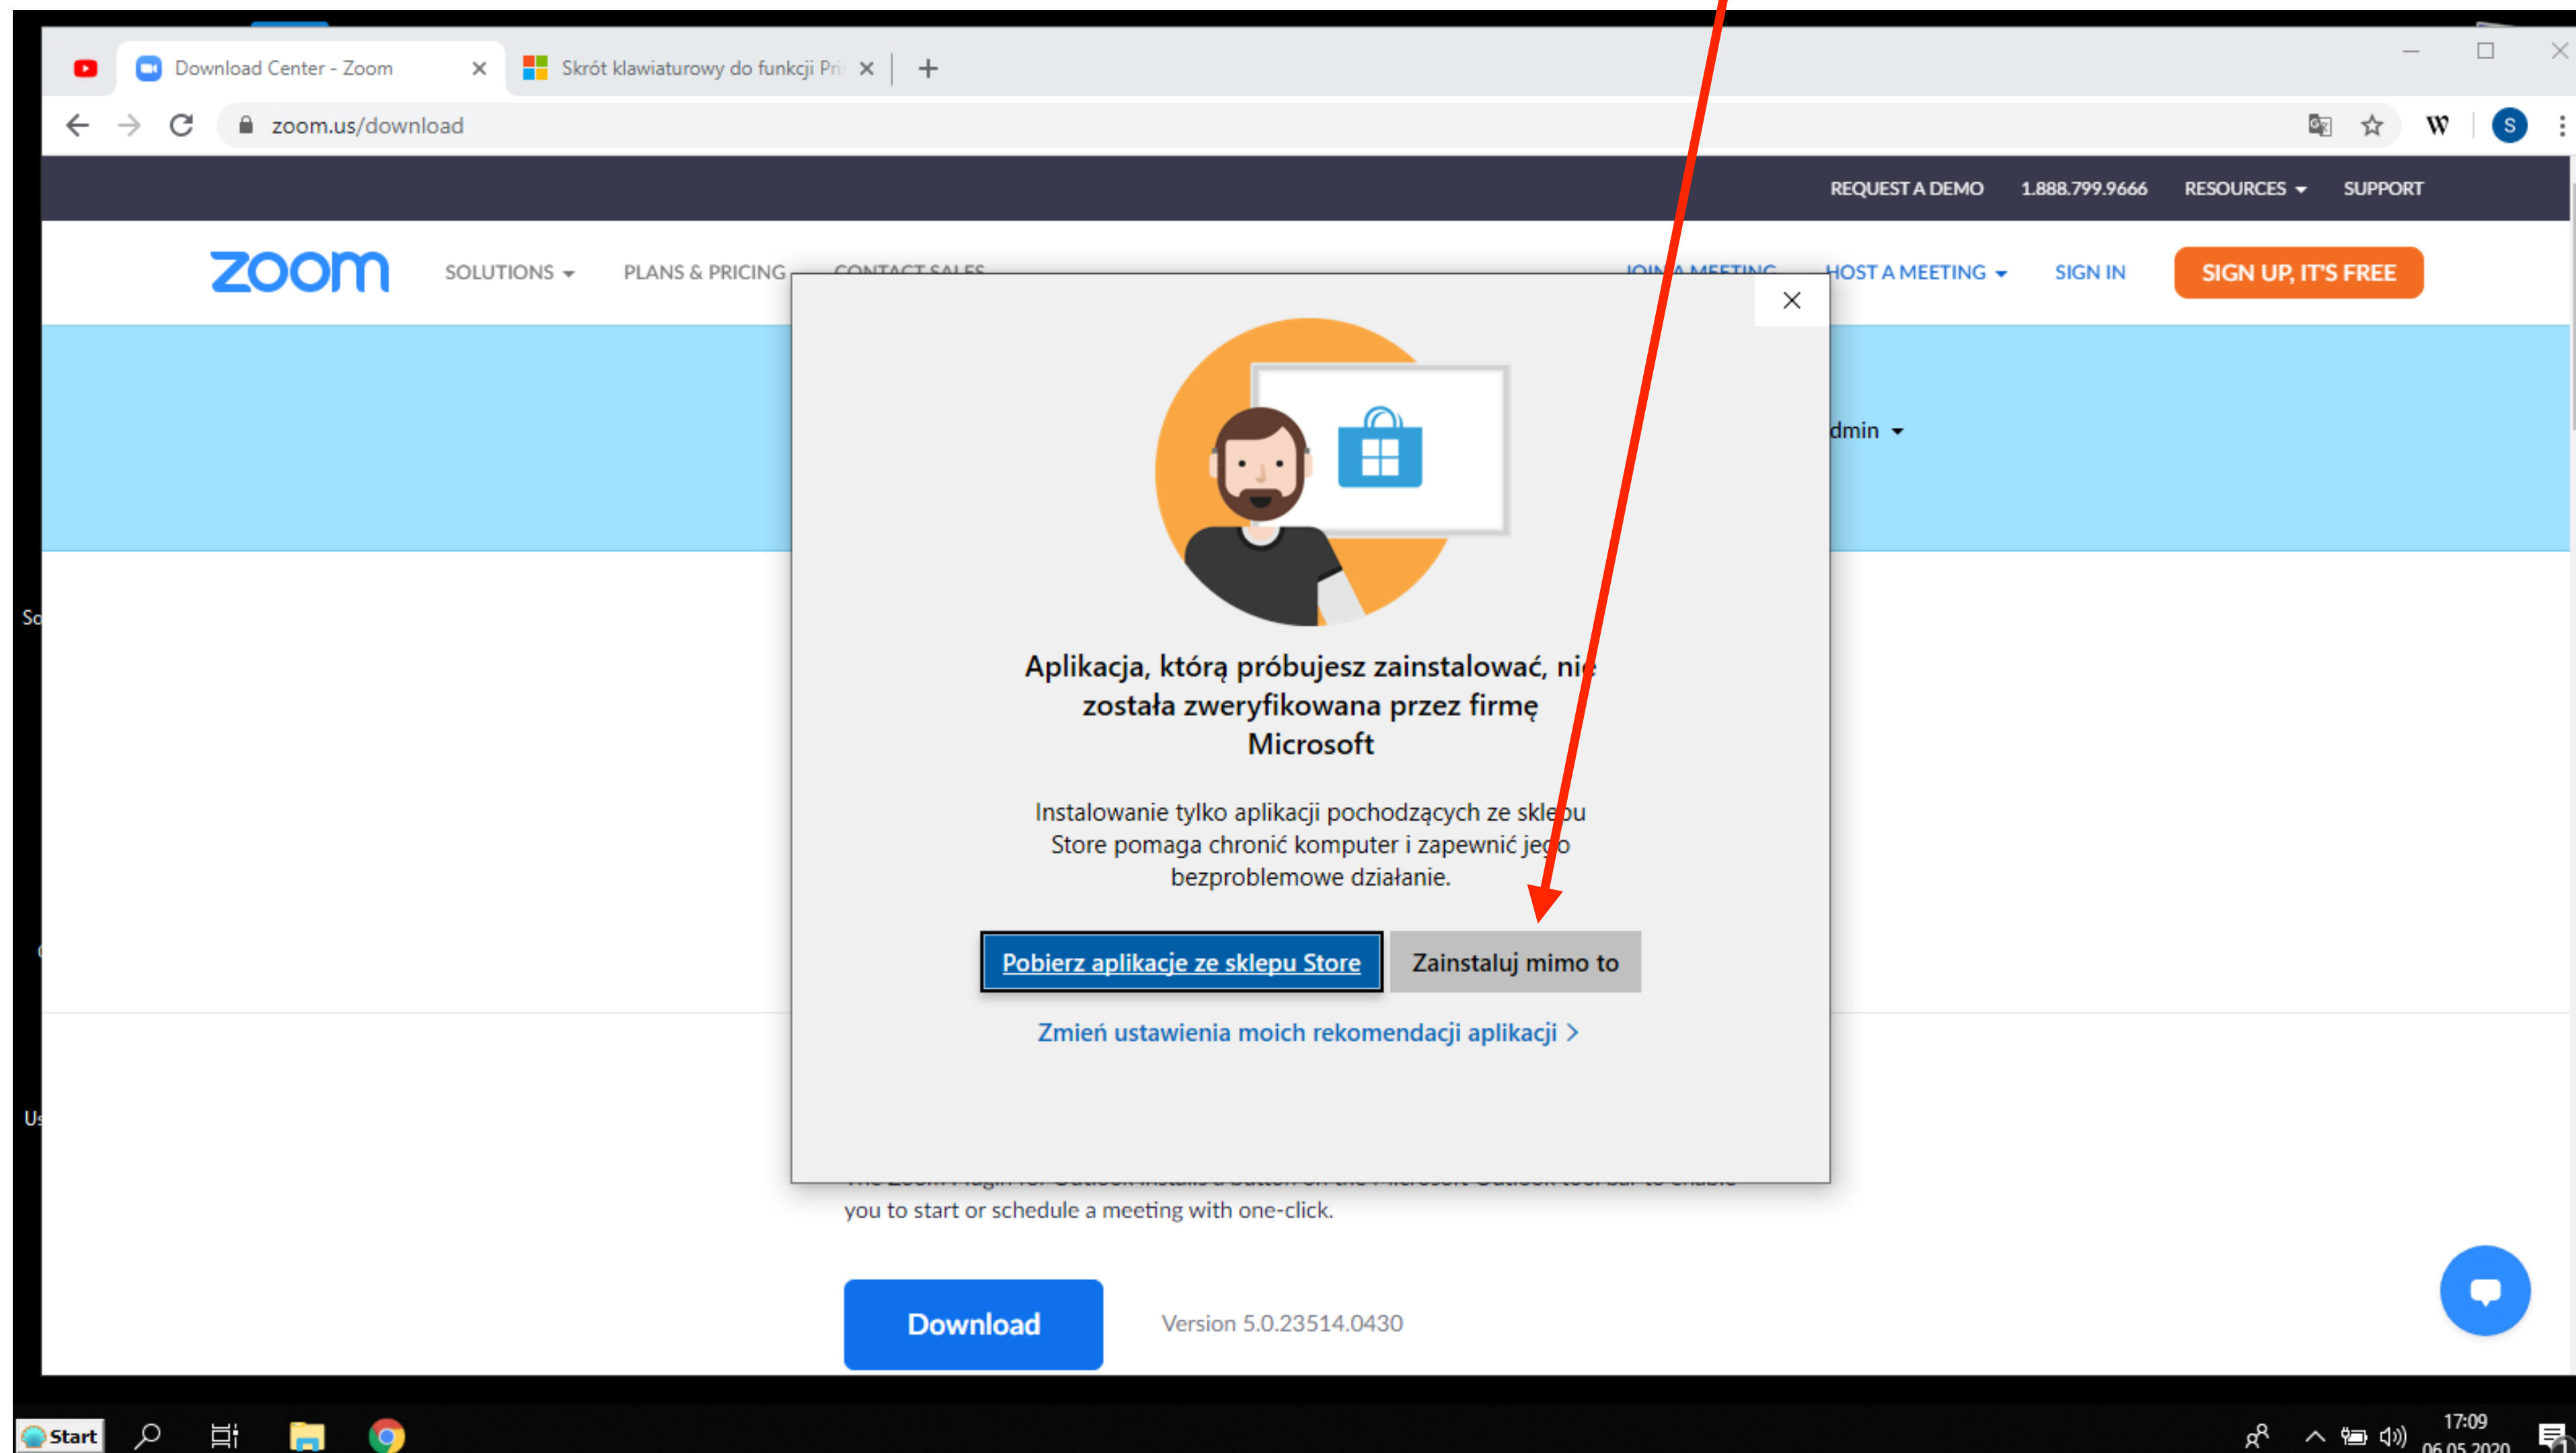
Download Center - Zoom
Skrót klawiaturowy do funkcji Pri
zoom.us/download

REQUEST A DEMO 1.888.799.9666 RESOURCES SUPPORT

zoom SOLUTIONS PLANS & PRICING CONTACT SALES JOIN A MEETING HOST A MEETING SIGN IN SIGN UP, IT'S FREE

dmin

Aplikacja, którą próbujesz zainstalować, nie została zweryfikowana przez firmę Microsoft

Instalowanie tylko aplikacji pochodzących ze sklepu Store pomaga chronić komputer i zapewnić jego bezproblemowe działanie.

Pobierz aplikacje ze sklepu Store
Zainstaluj mimo to

Zmień ustawienia moich rekomendacji aplikacji >

you to start or schedule a meeting with one-click.

Download
Version 5.0.23514.0430

Start
17:09
06.05.2020